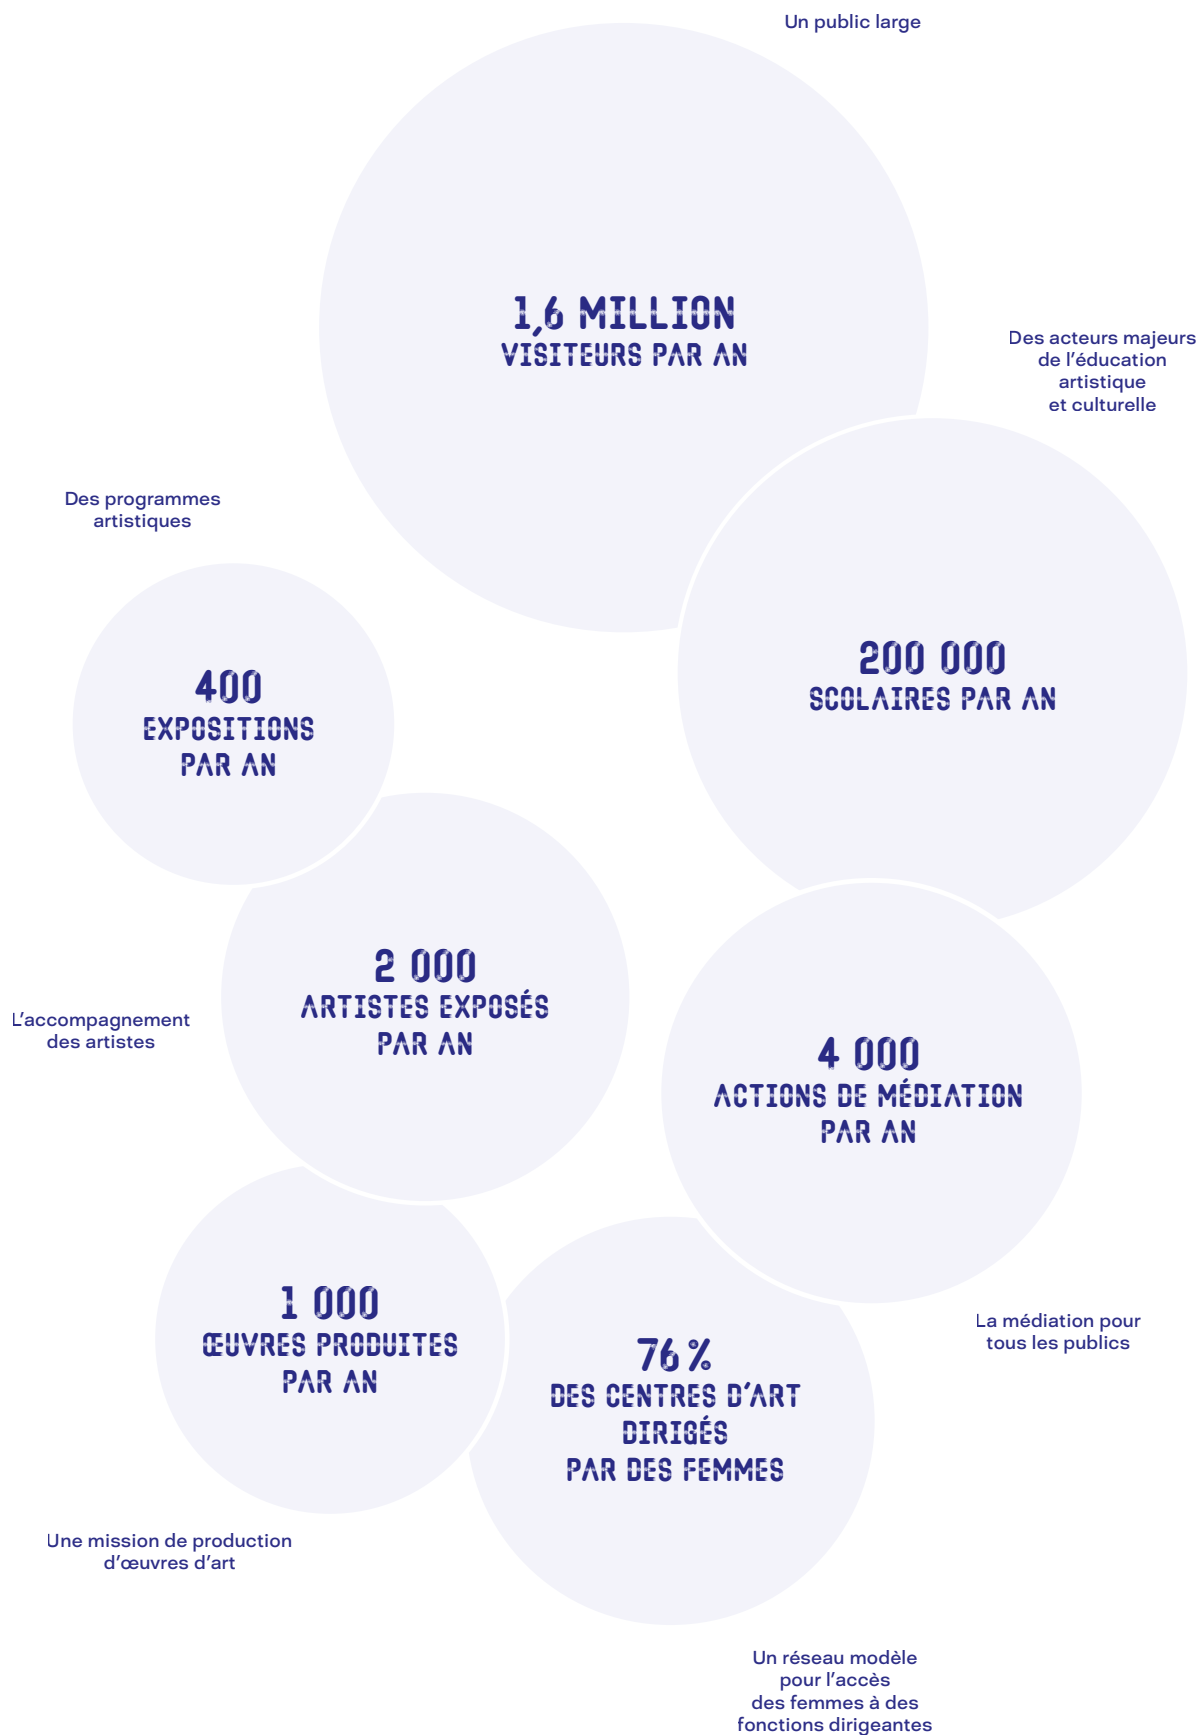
Un public large

1,6 MILLION
VISITEURS PAR AN

Des acteurs majeurs de l'éducation artistique et culturelle

200 000
SCOLAIRES PAR AN

Des programmes artistiques

400
EXPOSITIONS PAR AN

L'accompagnement des artistes

2 000
ARTISTES EXPOSÉS PAR AN

4 000
ACTIONS DE MÉDIATION PAR AN

La médiation pour tous les publics

1 000
ŒUVRES PRODUITES PAR AN

Une mission de production d'œuvres d'art

76 %
DES CENTRES D'ART DIRIGÉS PAR DES FEMMES

Un réseau modèle pour l'accès des femmes à des fonctions dirigeantes